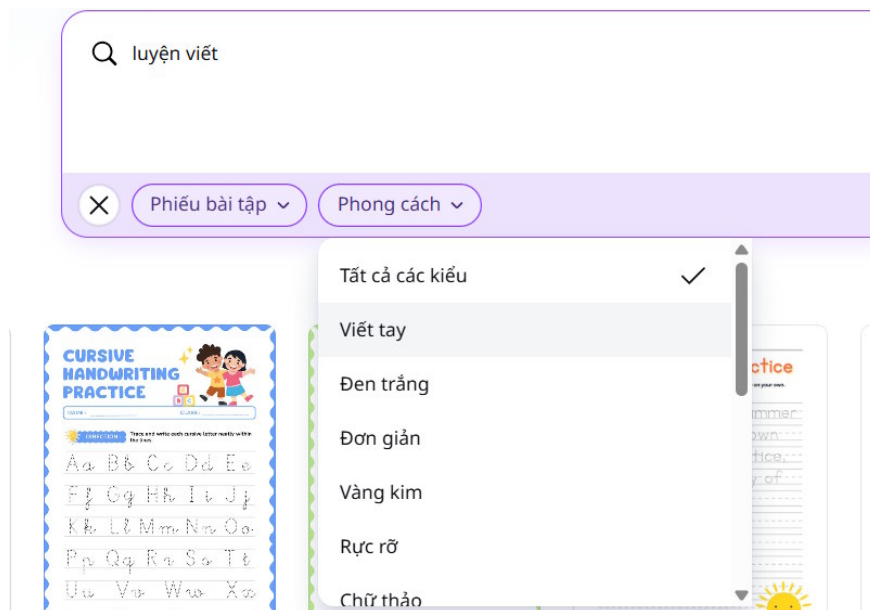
luyện viết

Phiếu bài tập

Phong cách

Tất cả các kiểu

Viết tay

Đen trắng

Đơn giản

Vàng kim

Rực rỡ

Chữ thảo

CURSIVE HANDWRITING PRACTICE

NAME:

CLASS:

DIRECTION

Trace and write each cursive letter neatly within the lines.

Aa Bb Cc Dd Ee

Ff Gg Hh Ii Jj

Kk Ll Mm Nn Oo

Pp Qq Rr Ss Tt

Uu Vv Ww Xx

ctice

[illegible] on your own.

mmer

own

ctice,

y of